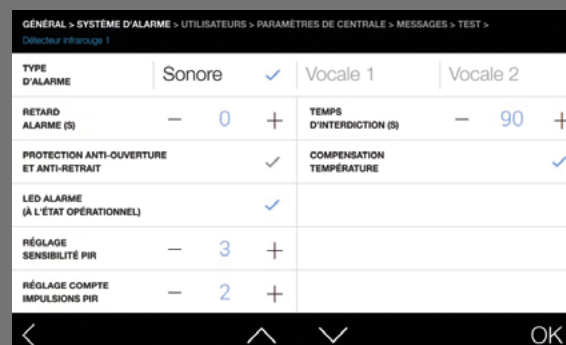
GÉNÉRAL > SYSTÈME D'ALARME > UTILISATEURS > PARAMÈTRES DE CENTRALE > MESSAGES > TEST >
Détecteur infrarouge 1

| | | | |
|---|---|---|---|
| TYPE D'ALARME | Sonore ✓ | Vocale 1 | Vocale 2 |
| RETARD ALARME (S) | − 0 + | TEMPS D'INTERDICTION (S) | − 90 + |
| PROTECTION ANTI-OUVERTURE ET ANTI-RETRAIT | ✓ | COMPENSATION TEMPÉRATURE | ✓ |
| LED ALARME (À L'ÉTAT OPÉRATIONNEL) | ✓ | | |
| RÉGLAGE SENSIBILITÉ PIR | − 3 + | | |
| RÉGLAGE COMPTE IMPULSIONS PIR | − 2 + | | |

< ∧ ∨ OK